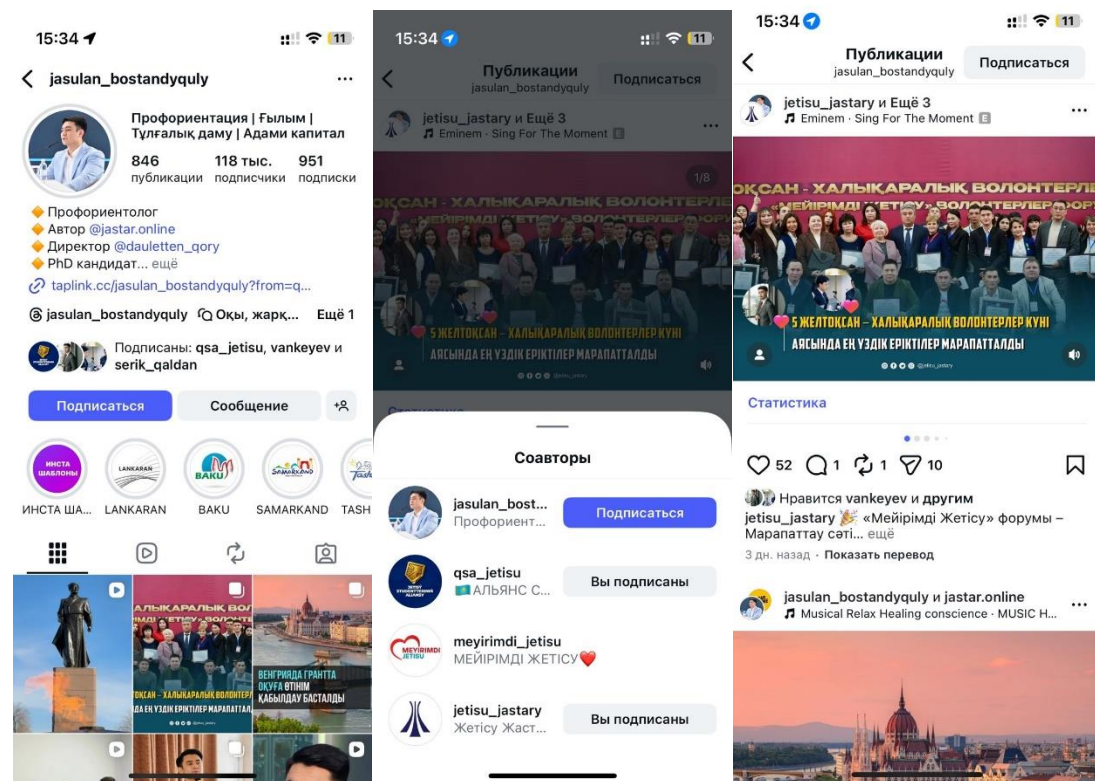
15:34

11

jasulan_bostandyquly

...

Профориентация | Ғылым | Тұлғалық даму | Адами капитал

846 публикации

118 тыс. подписчики

951 подписки

◆ Профориентолог
◆ Автор @jastar.online
◆ Директор @dauletten_qory
◆ PhD кандидат... ещё

taplink.cc/jasulan_bostandyquly?from=q...

jasulan_bostandyquly

Оқы, жарқ...

Ещё 1

Подписаны: qsa_jetisu, vankeyev и serik_qaldan

Подписаться

Сообщение

ИНСТА ШАБЛОНЫ

ИНСТА ША...

LANKARAN

LANKARAN

BAKU

BAKU

SAMARKAND

SAMARKAND

TASH

ЖЕЛТОҚСАН - ХАЛЫҚАРАЛЫҚ ВОЛОНТЕРЛЕР КҮНІ АЯСЫНДА ЕҢ ҮЗДІК ЕРІКТІЛЕР МАРАПАТТАЛДЫ

ВЕНГРИЯДА ГРАНТТА ОҚУҒА ӨТІНІМ ҚАБЫЛДАУ БАСТАЛДЫ

15:34

11

Публикации
jasulan_bostandyquly

Подписаться

jetisu_jastary и Ещё 3
Eminem · Sing For The Moment

1/8

Статистика

Соавторы

jasulan_bost...
Профориент...

Подписаться

qsa_jetisu
АЛЬЯНС С...

Вы подписаны

meyirimdi_jetisu
МЕЙІРІМДІ ЖЕТІСУ❤️

jetisu_jastary
Жетісу Жаст...

Вы подписаны

15:34

11

Публикации
jasulan_bostandyquly

Подписаться

jetisu_jastary и Ещё 3
Eminem · Sing For The Moment

...

ЖЕЛТОҚСАН - ХАЛЫҚАРАЛЫҚ ВОЛОНТЕРЛЕР
«МЕЙІРІМДІ ЖЕТІСУ» ВОЛОНТЕРЛЕР

5 ЖЕЛТОҚСАН – ХАЛЫҚАРАЛЫҚ ВОЛОНТЕРЛЕР КҮНІ
АЯСЫНДА ЕҢ ҮЗДІК ЕРІКТІЛЕР МАРАПАТТАЛДЫ

@jetisu_jastary

Статистика

52 1 1 10

Нравится vankeyev и другим

jetisu_jastary 🎉 «Мейірімді Жетісу» форумы – Марапаттау сәті... ещё

3 дн. назад · Показать перевод

jasulan_bostandyquly и jastar.online
Musical Relax Healing conscience · MUSIC H...

...